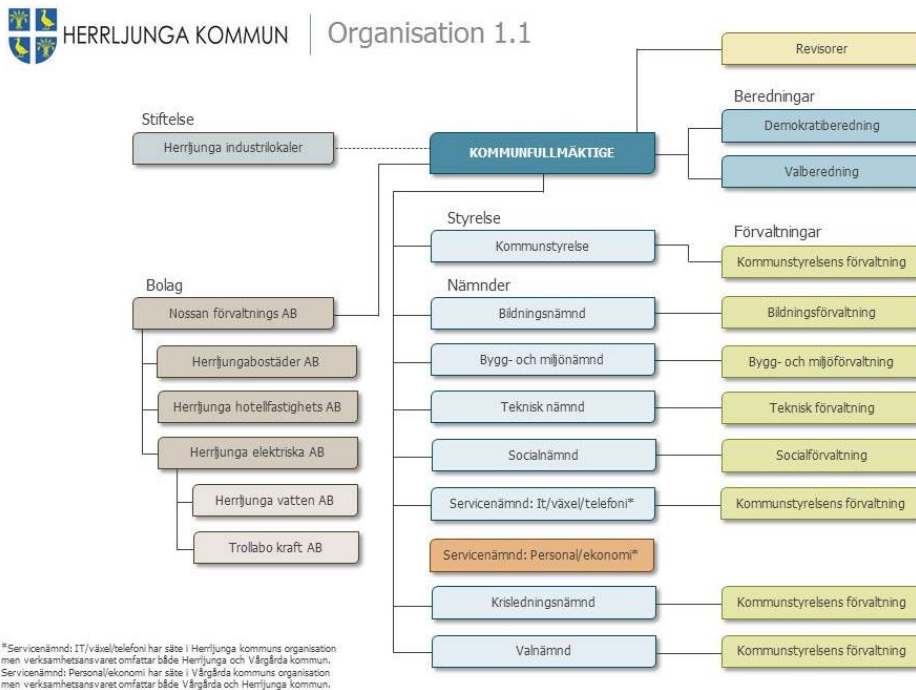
HERRLJUNGA KOMMUN | Organisation 1.1

Revisorer

Beredningar

Demokratiberedning

Valberedning

Stiftelse

Herrljunga industrilokaler

KOMMUNFULLMÄKTIGE

Styrelse

Kommunstyrelse

Förvaltningar

Kommunstyrelsens förvaltning

Bolag

Nossan förvaltnings AB

Herrljungabostäder AB

Herrljunga hotellfastighets AB

Herrljunga elektriska AB

Herrljunga vatten AB

Trollabo kraft AB

Nämnder

Bildningsnämnd

Bildningsförvaltning

Bygg- och miljönämnd

Bygg- och miljöförvaltning

Teknisk nämnd

Teknisk förvaltning

Socialnämnd

Socialförvaltning

Servicenämnd: It/växel/telefoni*

Kommunstyrelsens förvaltning

Servicenämnd: Personal/ekonomi*

Krisledningsnämnd

Kommunstyrelsens förvaltning

Valnämnd

Kommunstyrelsens förvaltning

*Servicenämnd: IT/växel/telefoni har säte i Herrljunga kommuns organisation men verksamhetsansvaret omfattar både Herrljunga och Vårgårda kommun.
Servicenämnd: Personal/ekonomi har säte i Vårgårda kommuns organisation men verksamhetsansvaret omfattar både Vårgårda och Herrljunga kommun.